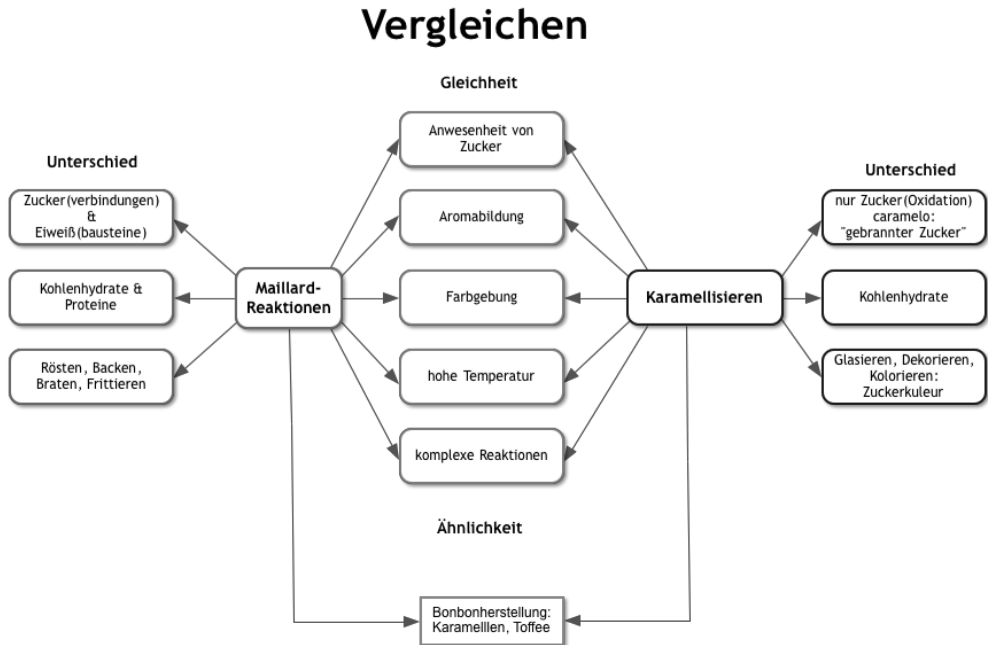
Vergleichen

Gleichheit

Unterschied

Zucker(verbindungen) & Eiweiß(bausteine)

Kohlenhydrate & Proteine

Rösten, Backen, Braten, Frittieren

Maillard-Reaktionen

Anwesenheit von Zucker

Aromabildung

Farbgebung

hohe Temperatur

komplexe Reaktionen

Karamellisieren

Unterschied

nur Zucker(Oxidation) caramelo: "gebrannter Zucker"

Kohlenhydrate

Glasieren, Dekorieren, Kolorieren: Zuckerkuleur

Ähnlichkeit

Bonbonherstellung: Karamelllen, Toffee